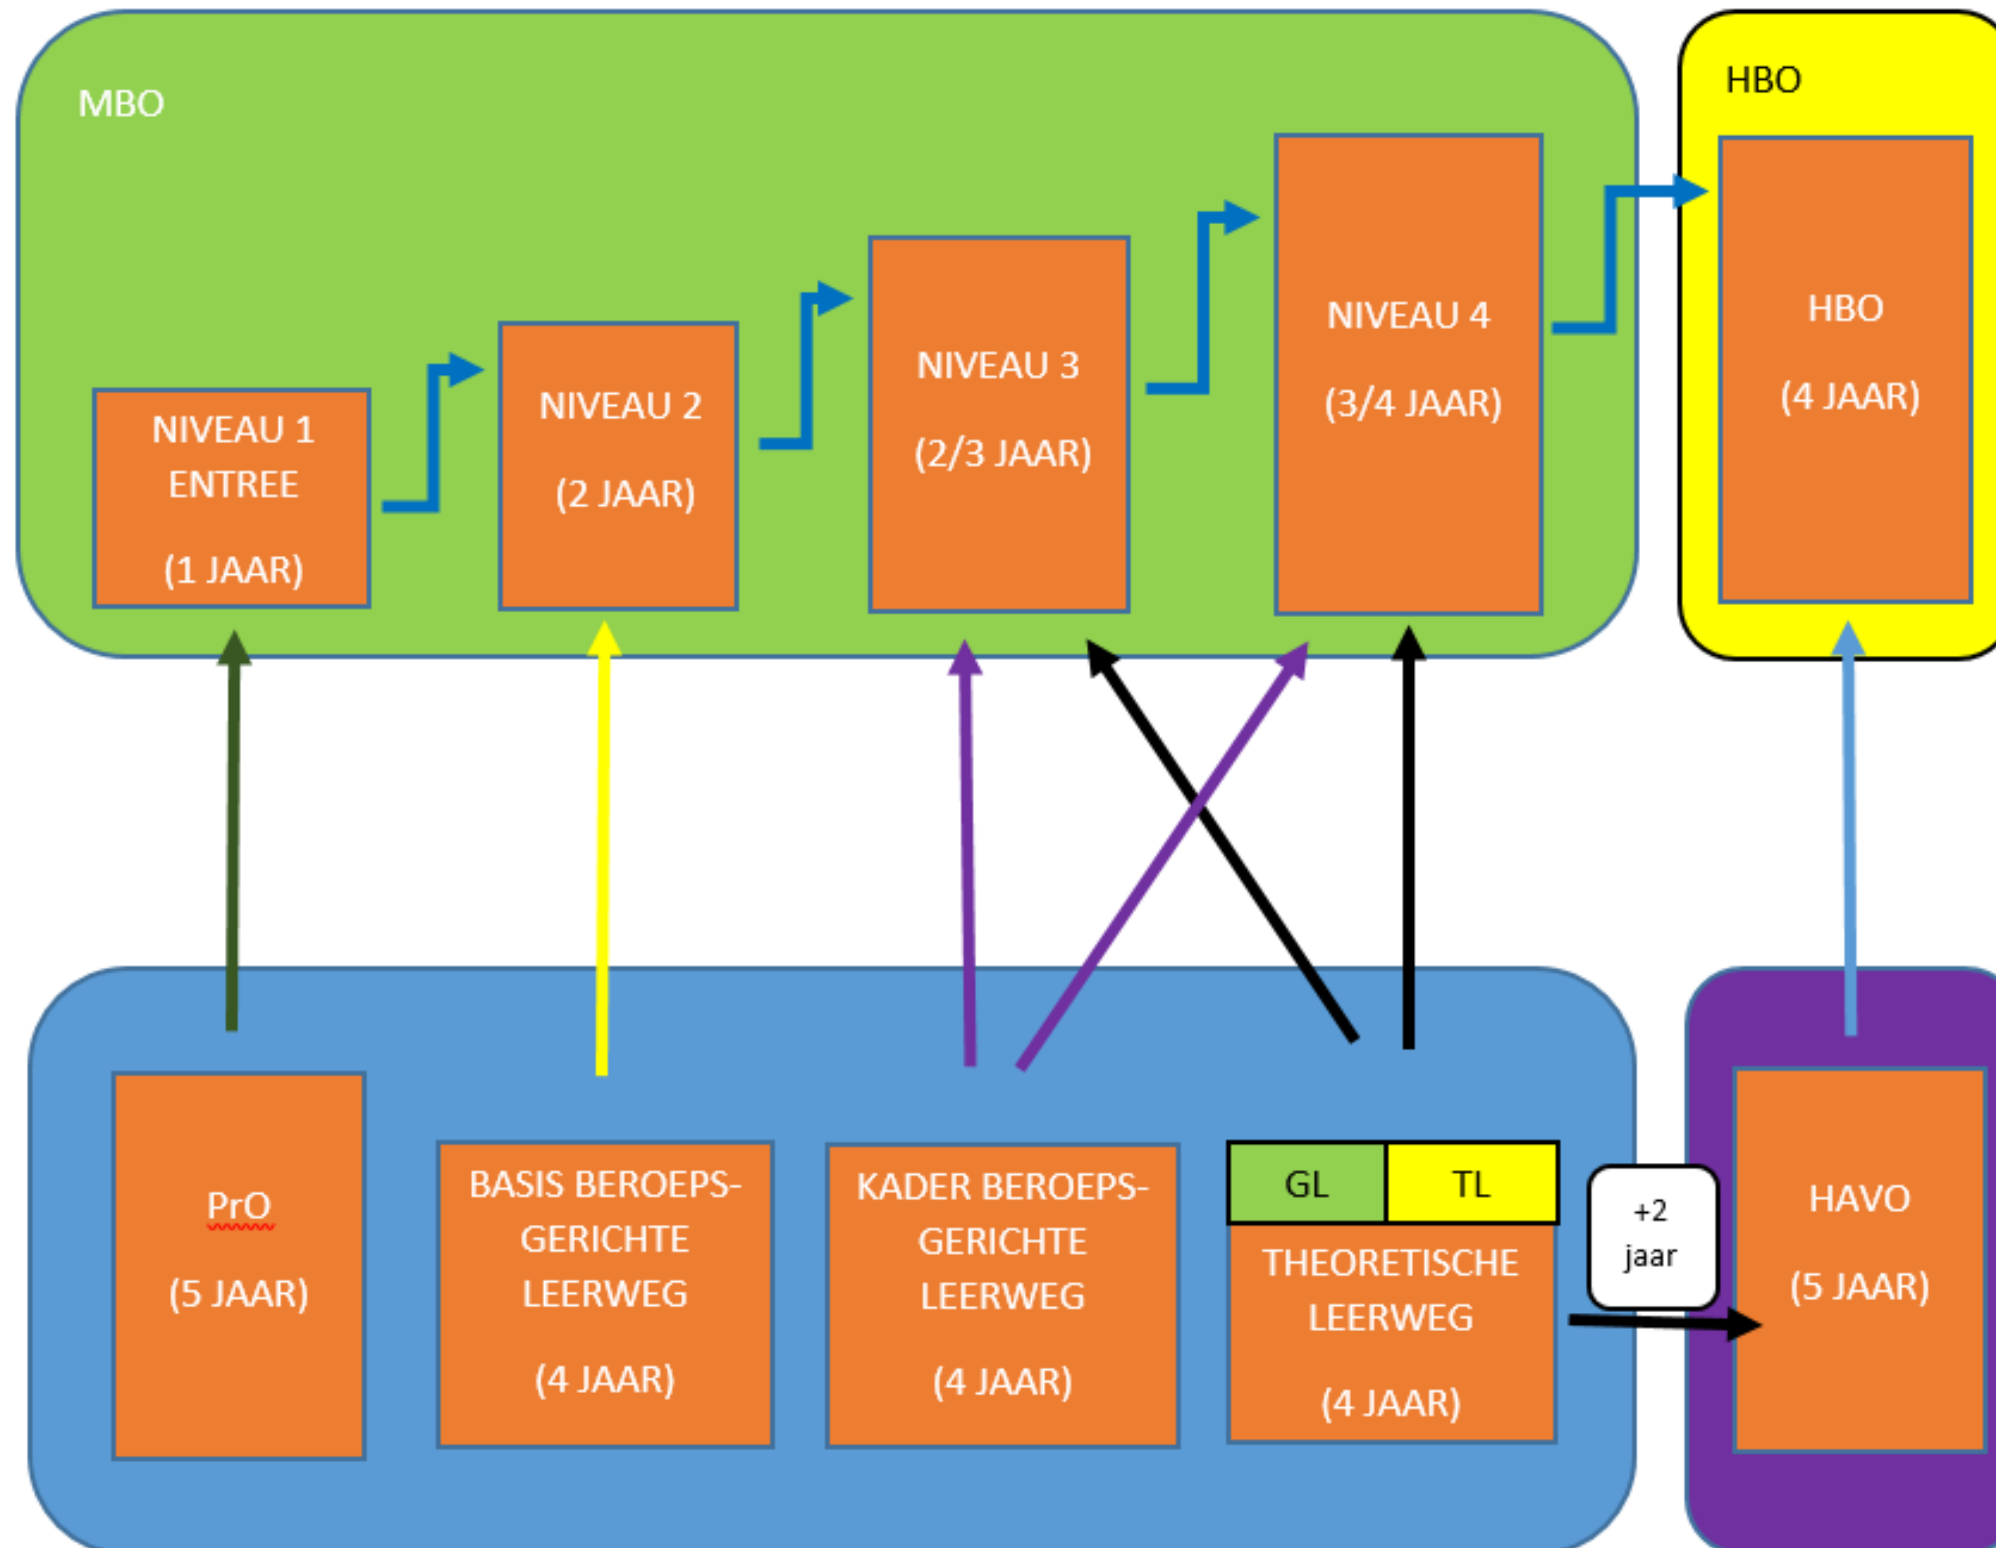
MBO

NIVEAU 1
ENTREE

(1 JAAR)

NIVEAU 2

(2 JAAR)

NIVEAU 3

(2/3 JAAR)

NIVEAU 4

(3/4 JAAR)

HBO

HBO

(4 JAAR)

PrO

(5 JAAR)

BASIS BEROEPSGERICHTE LEERWEG

(4 JAAR)

KADER BEROEPSGERICHTE LEERWEG

(4 JAAR)

| GL | TL |
|---|---|

THEORETISCHE LEERWEG

(4 JAAR)

+2
jaar

HAVO

(5 JAAR)